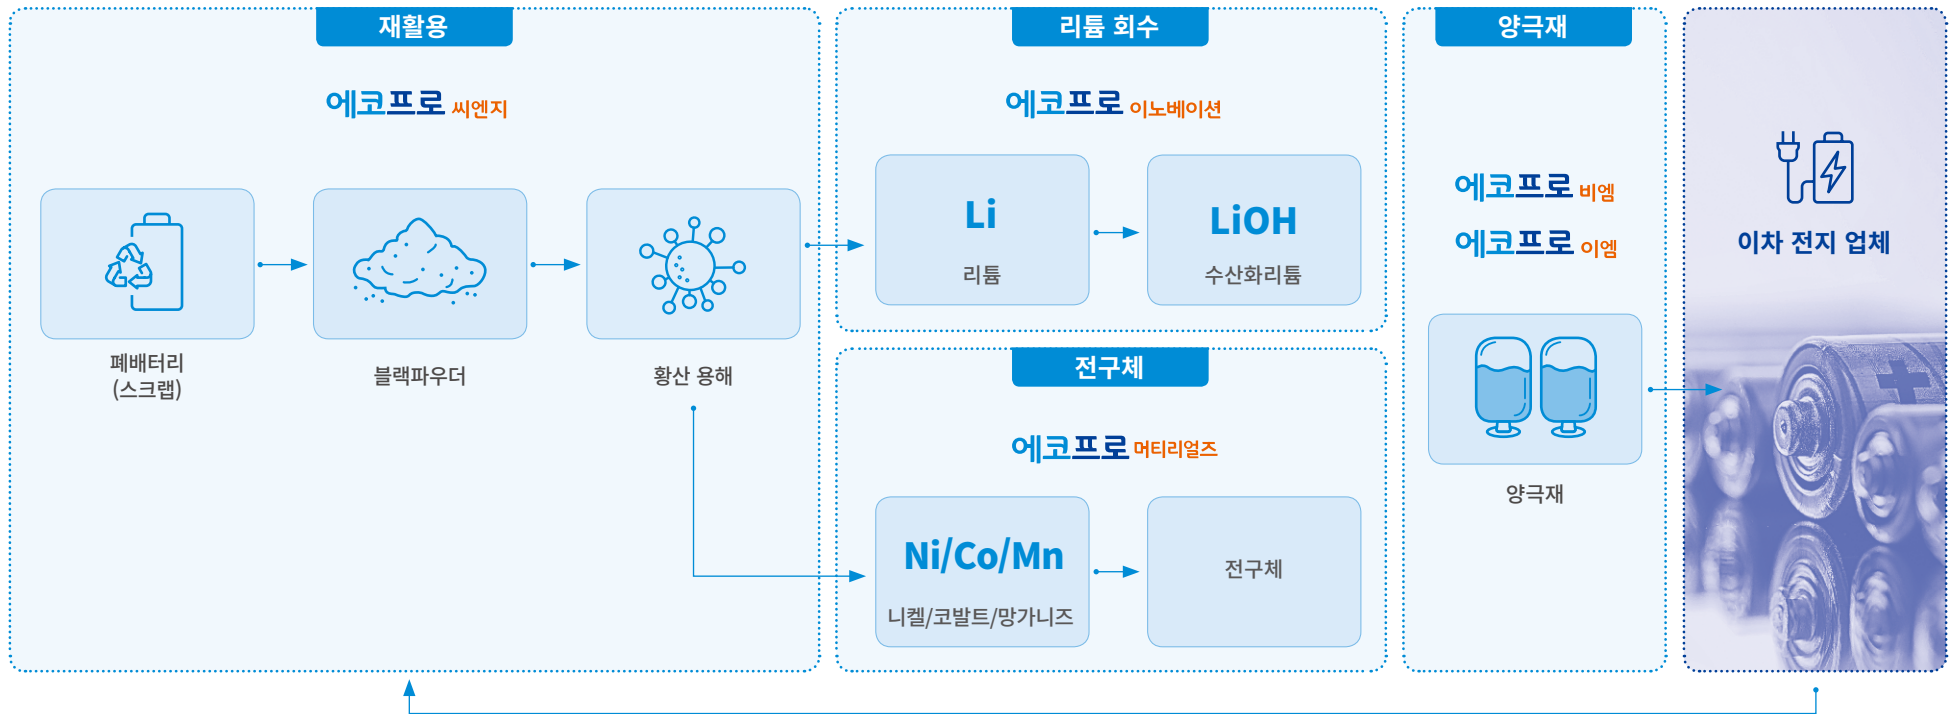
재활용

에코프로 씨엔지

폐배터리
(스크랩)

블랙파우더

황산 용해

리튬 회수

에코프로 이노베이션

Li
리튬

LiOH
수산화리튬

전구체

에코프로 머티리얼즈

Ni/Co/Mn
니켈/코발트/망가니즈

전구체

양극재

에코프로 비엠

에코프로 이엠

양극재

이차 전지 업체